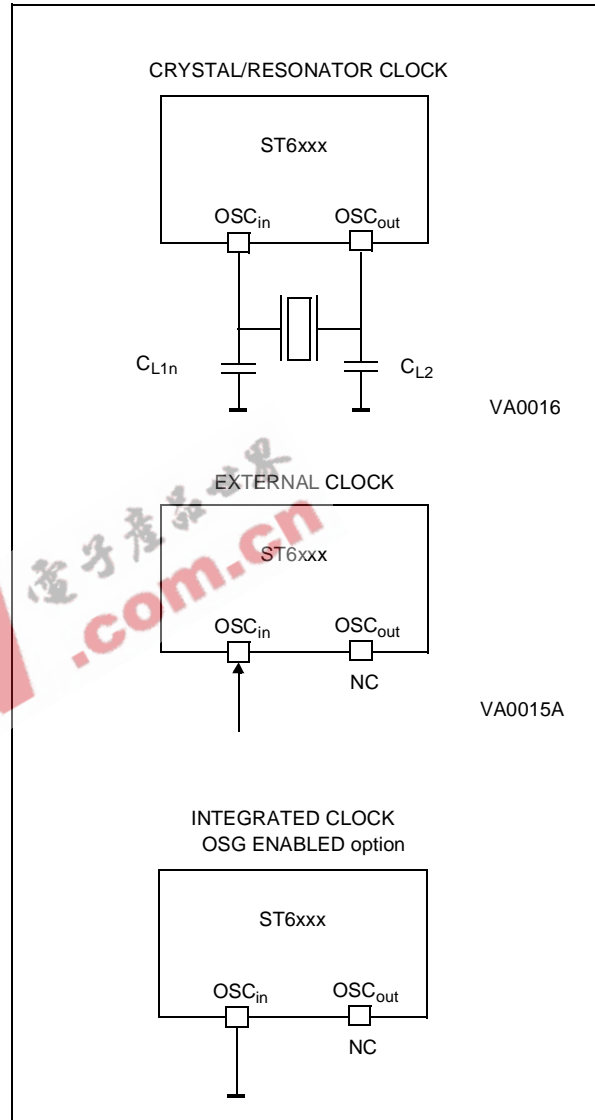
CRYSTAL/RESONATOR CLOCK

ST6xxx

$OSC_{in}$ $OSC_{out}$

$C_{L1n}$ $C_{L2}$

VA0016

电子产品世界

.com.cn

EXTERNAL CLOCK

ST6xxx

$OSC_{in}$ $OSC_{out}$

NC

VA0015A

INTEGRATED CLOCK
OSG ENABLED option

ST6xxx

$OSC_{in}$ $OSC_{out}$

NC